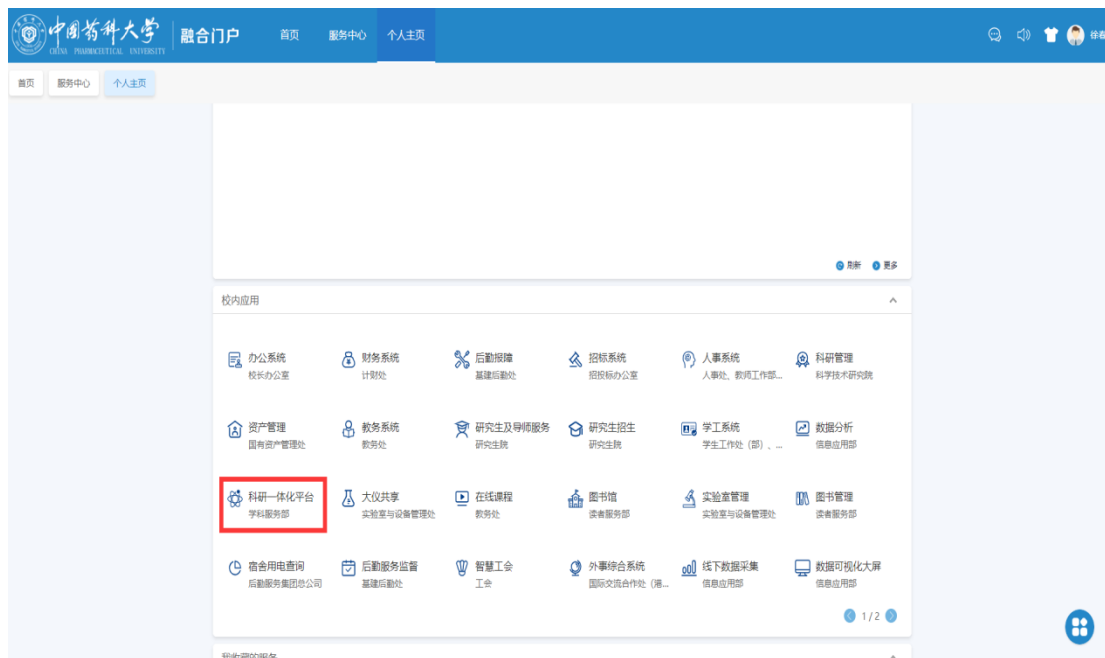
中国药科大学
CHINA PHARMACEUTICAL UNIVERSITY
融合门户 首页 服务中心 个人主页

徐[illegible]

首页 服务中心 个人主页

刷新 更多

校内应用

办公系统
校长办公室

财务系统
计财处

后勤报障
基建后勤处

招标系统
招投标办公室

人事系统
人事处、教师工作部...

科研管理
科学技术研究院

资产管理
国有资产管理处

教务系统
教务处

研究生及导师服务
研究生院

研究生招生
研究生院

学工系统
学生工作处（部）、...

数据分析
信息应用部

科研一体化平台
学科服务部

大仪共享
实验室与设备管理处

在线课程
教务处

图书馆
读者服务部

实验室管理
实验室与设备管理处

图书管理
读者服务部

宿舍用电查询
后勤服务集团总公司

后勤服务监督
基建后勤处

智慧工会
工会

外事综合系统
国际交流合作处（港...

线下数据采集
信息应用部

数据可视化大屏
信息应用部

1 / 2

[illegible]